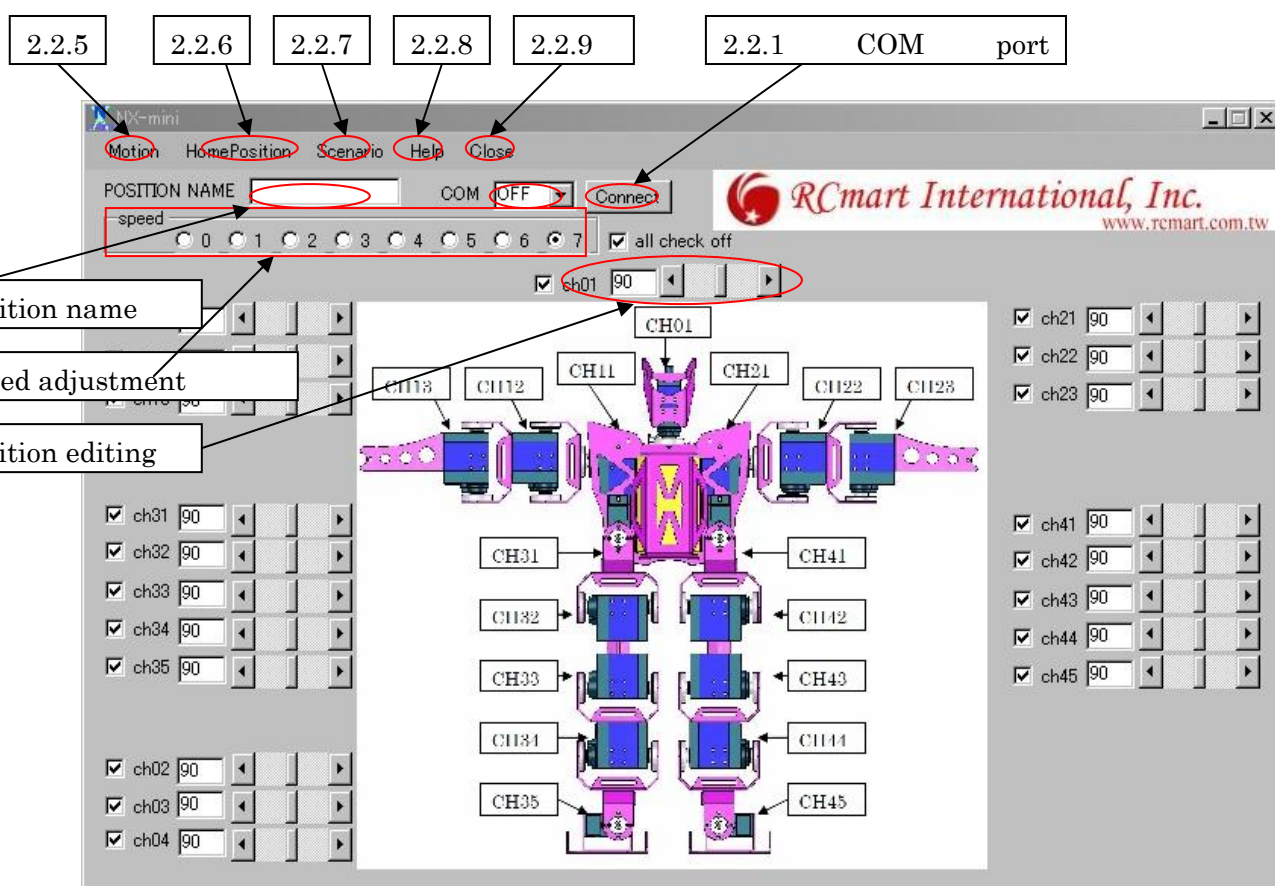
2.2.5 2.2.6 2.2.7 2.2.8 2.2.9 2.2.1 COM port

MX-mini

Motion HomePosition Scenario Help Close

POSITION NAME

COM OFF Connect

RCmart International, Inc.
www.rcmart.com.tw

speed
0 1 2 3 4 5 6 7

all check off

ch01 90

ition name

ed adjustment

ition editing

CH01

CH11 CH21

CH13 CH12 CH22 CH23

ch21 90
ch22 90
ch23 90

ch31 90
ch32 90
ch33 90
ch34 90
ch35 90

CH31 CH41
CH32 CH42
CH33 CH43
CH34 CH44
CH35 CH45

ch41 90
ch42 90
ch43 90
ch44 90
ch45 90

ch02 90
ch03 90
ch04 90